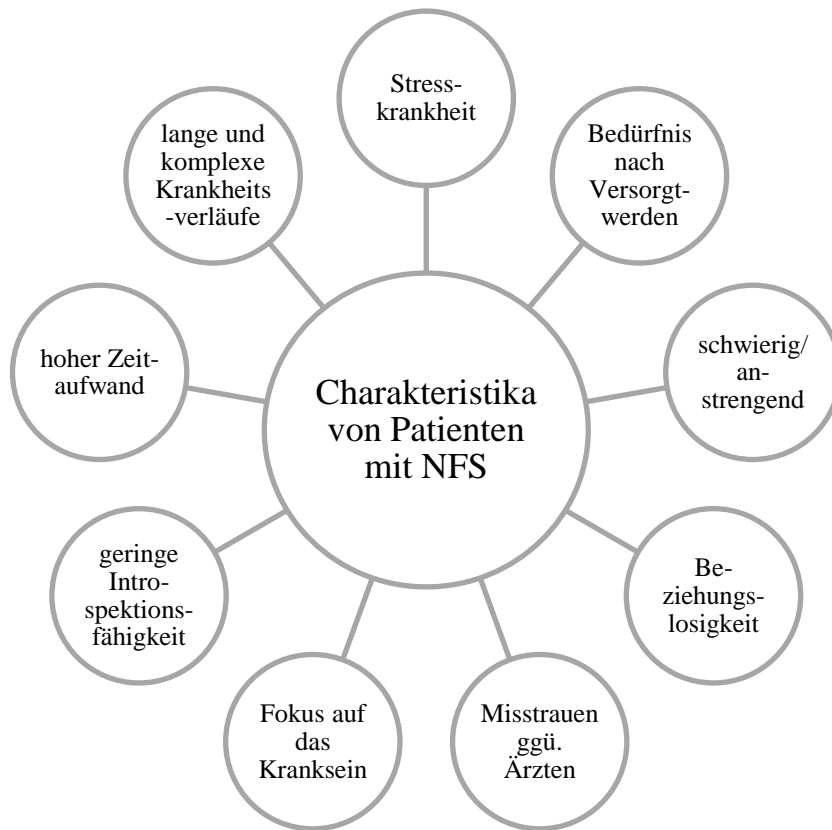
Charakteristika von Patienten mit NFS

Stresskrankheit

Bedürfnis nach Versorgtwerden

schwierig/ anstrengend

Beziehungslosigkeit

Misstrauen ggü. Ärzten

Fokus auf das Kranksein

geringe Introspektionsfähigkeit

hoher Zeitaufwand

lange und komplexe Krankheits-verläufe